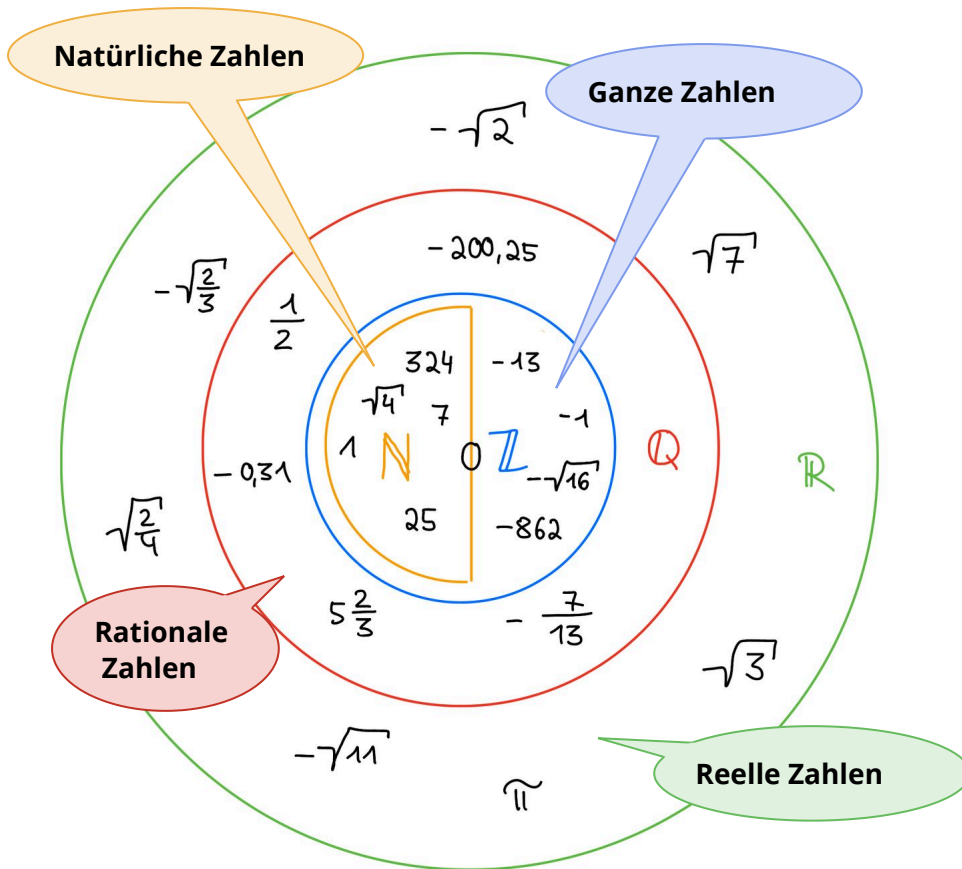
Natürliche Zahlen

Ganze Zahlen

$-\sqrt{2}$

$-200,25$

$\sqrt{7}$

$-\sqrt{\frac{2}{3}}$

$\frac{1}{2}$

324

$-13$

$\sqrt{4}$

7

$-1$

1

$\mathbb{N}$

0

$\mathbb{Z}$

$\mathbb{Q}$

$\mathbb{R}$

$-0,31$

$-\sqrt{16}$

$\sqrt{\frac{2}{4}}$

25

$-862$

$5\frac{2}{3}$

$-\frac{7}{13}$

Rationale Zahlen

$\sqrt{3}$

$-\sqrt{11}$

$\pi$

Reelle Zahlen